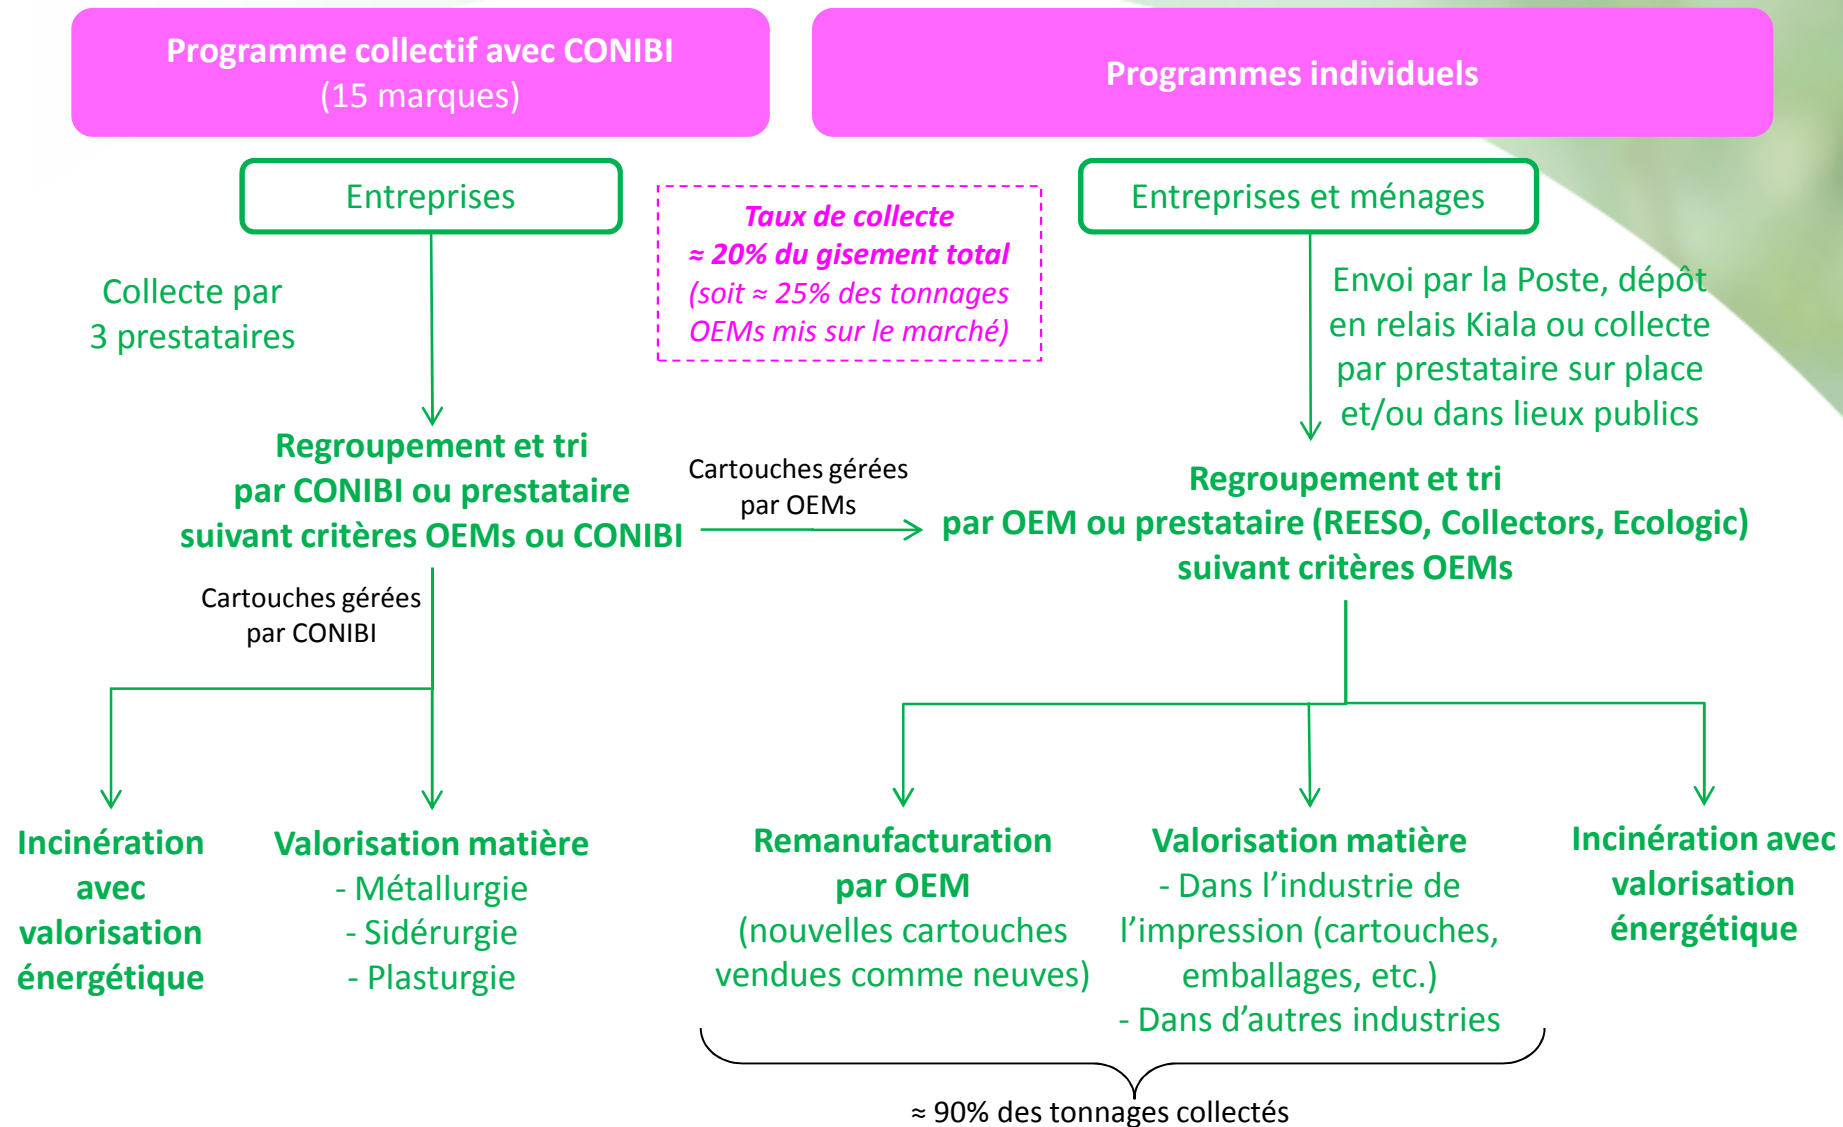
Programme collectif avec CONIBI
(15 marques)

Programmes individuels

Entreprises

Taux de collecte
≈ 20% du gisement total
(soit ≈ 25% des tonnages OEMs mis sur le marché)

Entreprises et ménages

Collecte par
3 prestataires

Envoi par la Poste, dépôt en relais Kiala ou collecte par prestataire sur place et/ou dans lieux publics

Regroupement et tri
par CONIBI ou prestataire
suivant critères OEMs ou CONIBI

Cartouches gérées par OEMs

Regroupement et tri
par OEM ou prestataire (REESO, Collectors, Ecologic)
suivant critères OEMs

Cartouches gérées par CONIBI

Incinération avec valorisation énergétique

Valorisation matière
- Métallurgie
- Sidérurgie
- Plasturgie

Remanufacturation par OEM
(nouvelles cartouches vendues comme neuves)

Valorisation matière
- Dans l'industrie de l'impression (cartouches, emballages, etc.)
- Dans d'autres industries

Incinération avec valorisation énergétique

≈ 90% des tonnages collectés